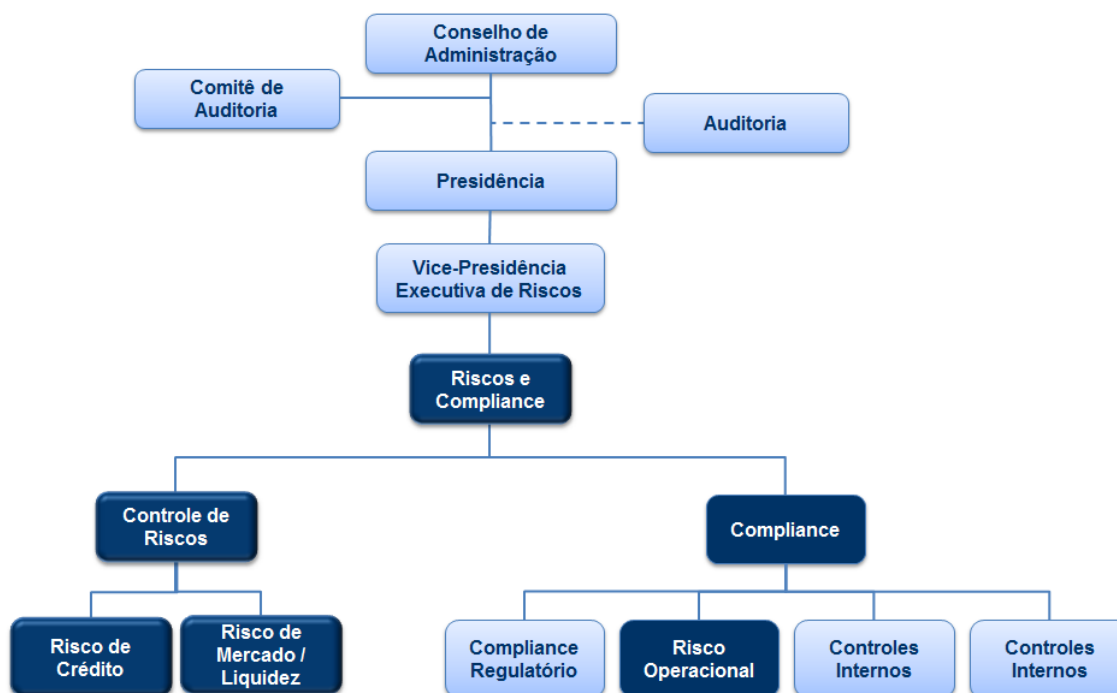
Conselho de Administração

Comitê de Auditoria

Auditoria

Presidência

Vice-Presidência Executiva de Riscos

Riscos e Compliance

Controle de Riscos

Compliance

Risco de Crédito

Risco de Mercado / Liquidez

Compliance Regulatório

Risco Operacional

Controles Internos

Controles Internos